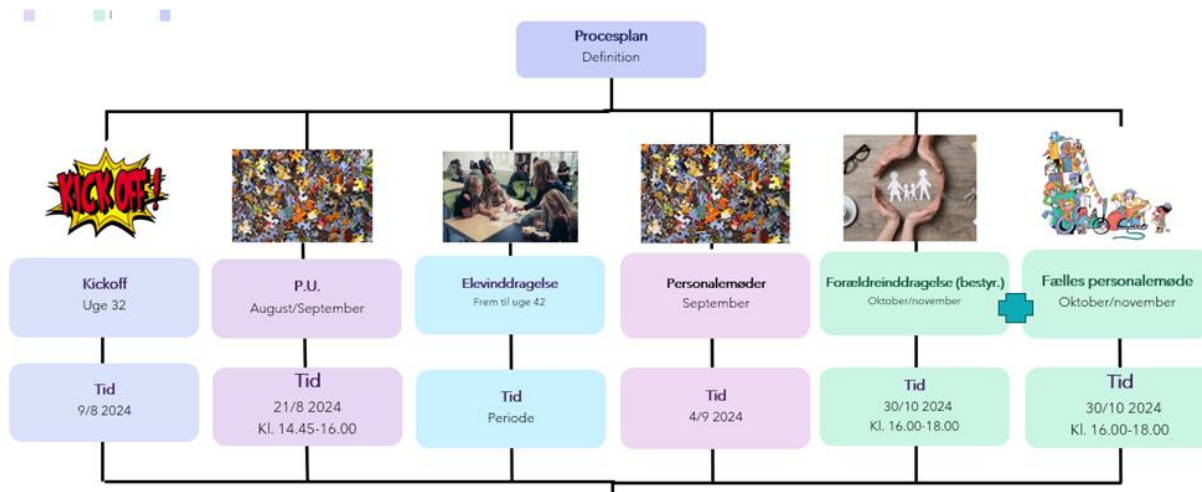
Procesplan
Definition

KICK OFF!

Kickoff
Uge 32

Tid
9/8 2024

P.U.
August/September

Tid
21/8 2024
Kl. 14.45-16.00

Elevinddragelse
Frem til uge 42

Tid
Periode

Personalemøder
September

Tid
4/9 2024

Forældreinddragelse (bestyr.)
Oktober/november

Tid
30/10 2024
Kl. 16.00-18.00

Fælles personalemøde
Oktober/november

Tid
30/10 2024
Kl. 16.00-18.00